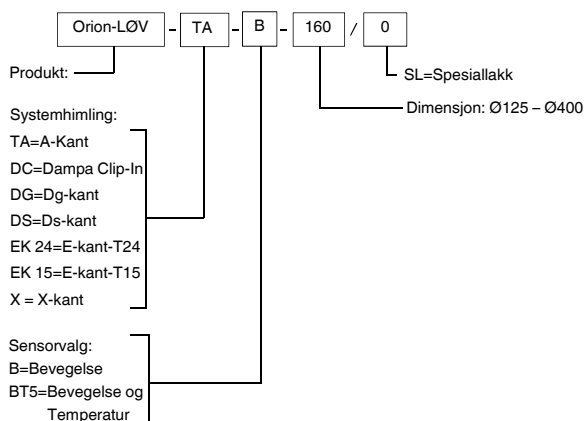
Orion-LØV - TA - B - 160 / 0

Produkt:

SL=Spesiallakk

Dimensjon: Ø125 – Ø400

Systemhimling:
TA=A-Kant
DC=Dampa Clip-In
DG=Dg-kant
DS=Ds-kant
EK 24=E-kant-T24
EK 15=E-kant-T15
X = X-kant

Sensorvalg:
B=Bevegelse
BT5=Bevegelse og Temperatur